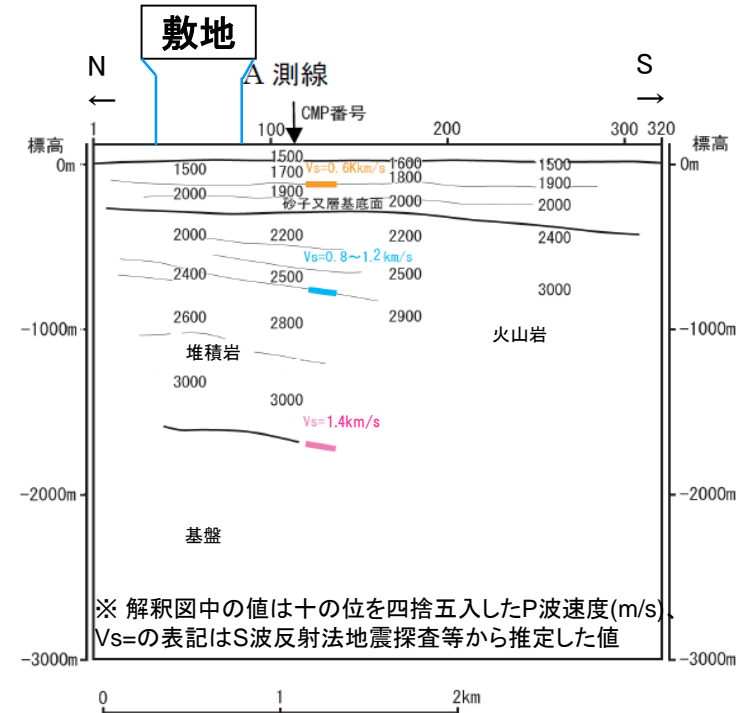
敷地

N ←

A 測線

S →

CMP番号

1 100 200 300 320

標高 標高

0m 0m

1500 1500 Vs=0.6Km/s 1600 1500

1700 1800

2000 1900 2000 1900

砂子又層基底面 2000

2000 2200 2200 2400

Vs=0.8～1.2km/s

2400 2500 2500

3000

2600 2800 2900

−1000m −1000m

火山岩

堆積岩

3000

3000

Vs=1.4km/s

−2000m −2000m

基盤

※ 解釈図中の値は十の位を四捨五入したP波速度(m/s)、Vs=の表記はS波反射法地震探査等から推定した値

−3000m −3000m

0 1 2km